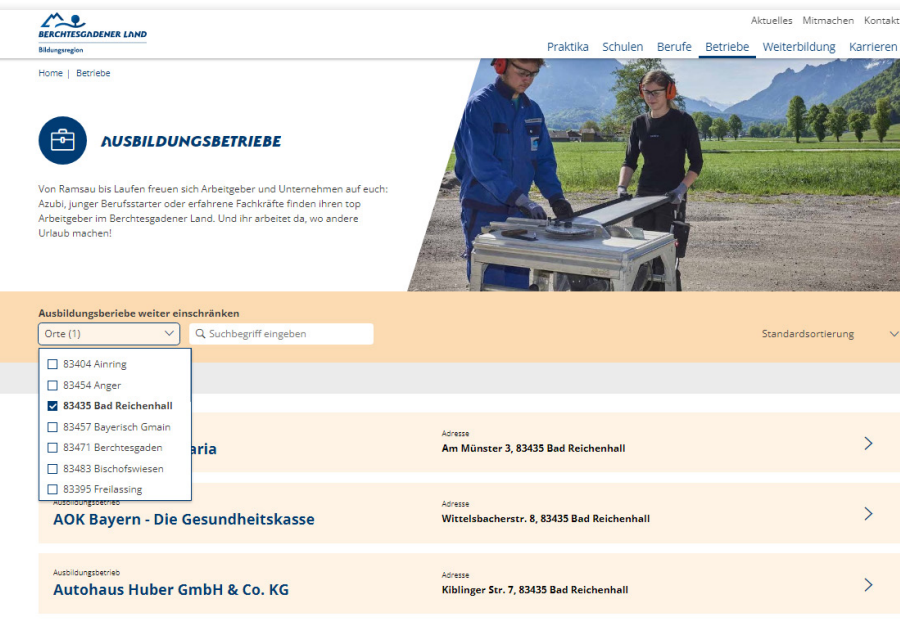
BERCHTESGADENER LAND
Bildungsregion

Aktuelles Mitmachen Kontakt

Praktika Schulen Berufe Betriebe Weiterbildung Karrieren

Home | Betriebe

AUSBILDUNGSBETRIEBE

Von Ramsau bis Laufen freuen sich Arbeitgeber und Unternehmen auf euch: Azubi, junger Berufsstarter oder erfahrene Fachkräfte finden ihren top Arbeitgeber im Berchtesgadener Land. Und ihr arbeitet da, wo andere Urlaub machen!

Ausbildungsberiebe weiter einschränken

Orte (1)

Suchbegriff eingeben

Standardsortierung

83404 Ainring
83454 Anger
83435 Bad Reichenhall
83457 Bayerisch Gmain
83471 Berchtesgaden
83483 Bischofswiesen
83395 Freilassing

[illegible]aria
Adresse
Am Münster 3, 83435 Bad Reichenhall

Ausbildungsbetrieb
AOK Bayern - Die Gesundheitskasse
Adresse
Wittelsbacherstr. 8, 83435 Bad Reichenhall

Ausbildungsbetrieb
Autohaus Huber GmbH & Co. KG
Adresse
Kiblinger Str. 7, 83435 Bad Reichenhall